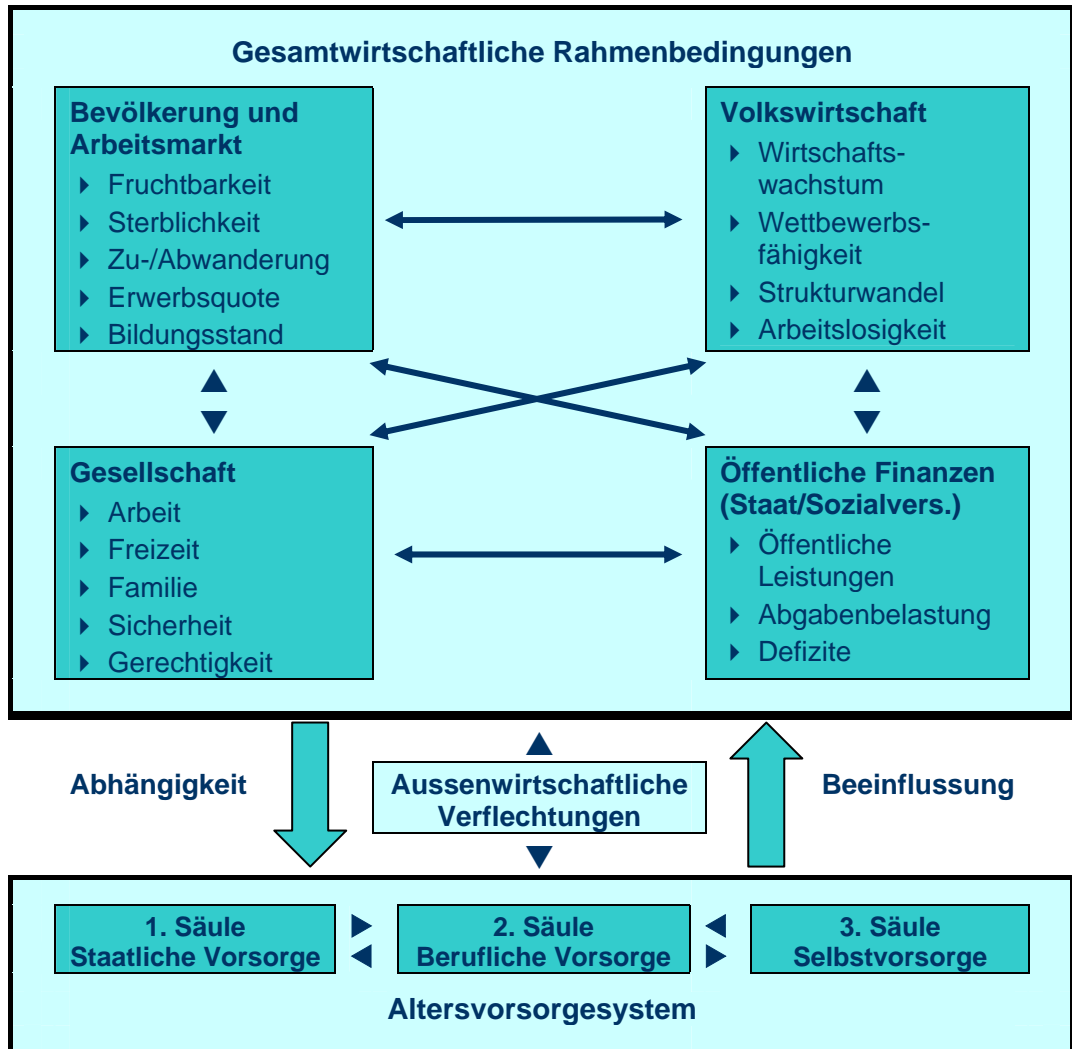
Gesamtwirtschaftliche Rahmenbedingungen

Bevölkerung und Arbeitsmarkt
- Fruchtbarkeit
- Sterblichkeit
- Zu-/Abwanderung
- Erwerbsquote
- Bildungsstand

Volkswirtschaft
- Wirtschaftswachstum
- Wettbewerbsfähigkeit
- Strukturwandel
- Arbeitslosigkeit

Gesellschaft
- Arbeit
- Freizeit
- Familie
- Sicherheit
- Gerechtigkeit

Öffentliche Finanzen (Staat/Sozialvers.)
- Öffentliche Leistungen
- Abgabenbelastung
- Defizite

Abhängigkeit

Aussenwirtschaftliche Verflechtungen

Beeinflussung

1. Säule
Staatliche Vorsorge

2. Säule
Berufliche Vorsorge

3. Säule
Selbstvorsorge

Altersvorsorgesystem